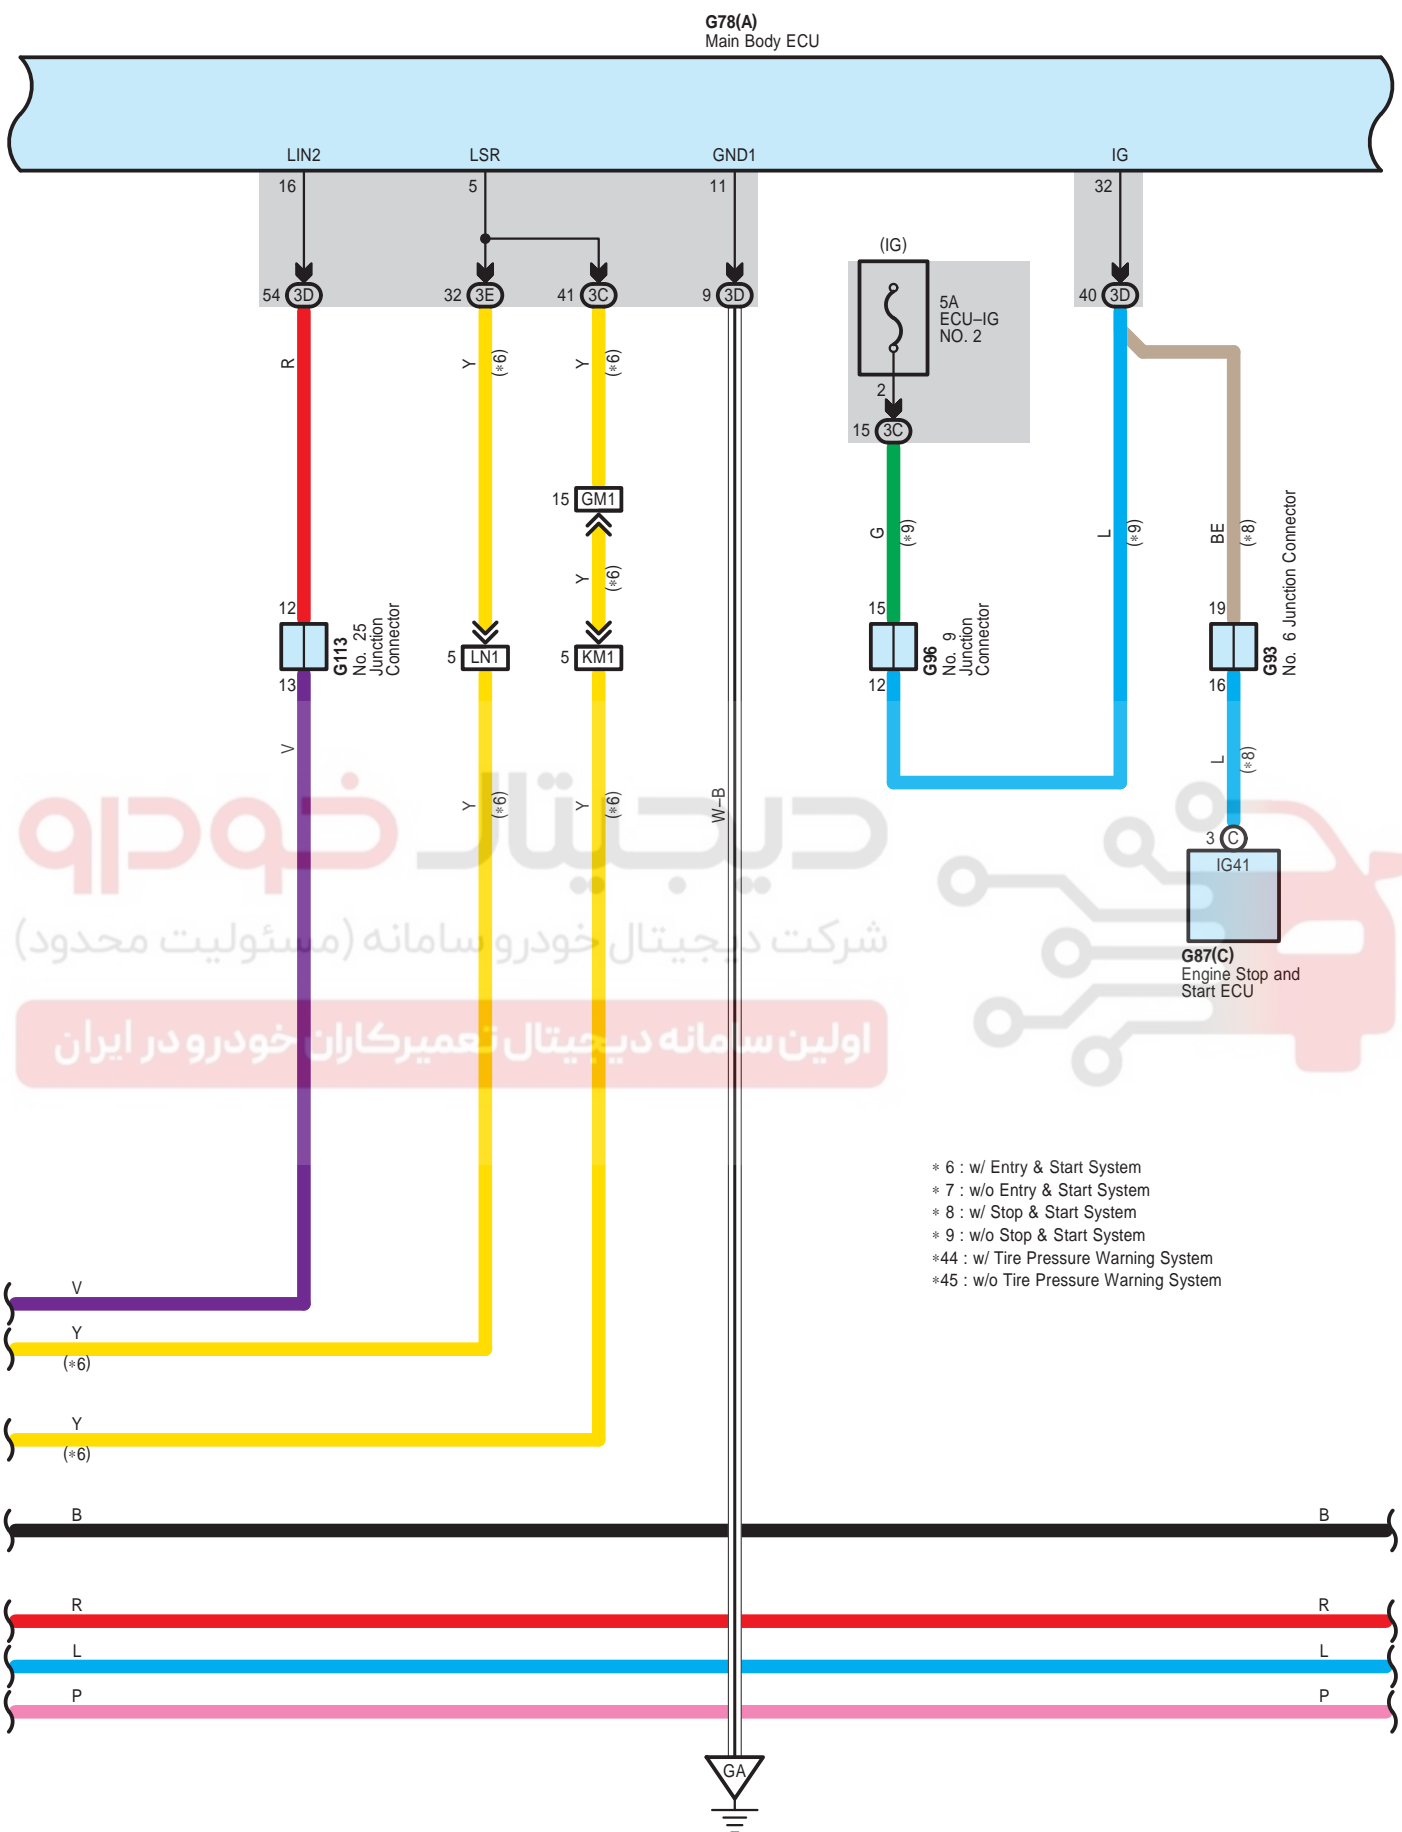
G78(A)
Main Body ECU

LIN2
LSR
GND1
IG

16
5
11
32

54 3D
32 3E
41 3C
9 3D
40 3D

(IG)
5A
ECU–IG
NO. 2
2
15 3C

R
Y (∗6)
Y (∗6)
15 GM1
Y (∗6)
G (∗9)
L (∗9)
BE (∗8)

12
G113
No. 25
Junction
Connector
13
5 LN1
5 KM1
15
G96
No. 9
Junction
Connector
12
19
G93
No. 6 Junction Connector
16

V
Y (∗6)
Y (∗6)
W–B
L (∗8)

3 C
IG41
G87(C)
Engine Stop and
Start ECU

دیجیتال خودرو
شرکت دیجیتال خودرو سامانه (مسئولیت محدود)
اولین سامانه دیجیتال تعمیرکاران خودرو در ایران

∗ 6 : w/ Entry & Start System
∗ 7 : w/o Entry & Start System
∗ 8 : w/ Stop & Start System
∗ 9 : w/o Stop & Start System
∗44 : w/ Tire Pressure Warning System
∗45 : w/o Tire Pressure Warning System

V
Y
(∗6)
Y
(∗6)
B
B
R
R
L
L
P
P

GA